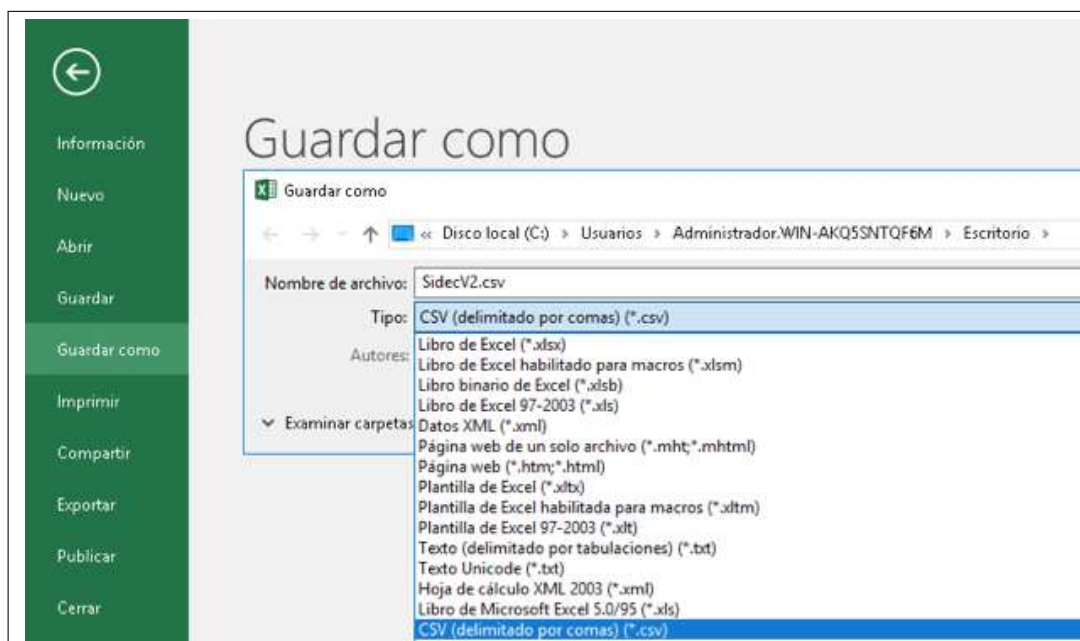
Información

Nuevo

Abrir

Guardar

Guardar como

Imprimir

Compartir

Exportar

Publicar

Cerrar

Guardar como

Guardar como

« Disco local (C:) › Usuarios › Administrador.WIN-AKQ5SNTQF6M › Escritorio ›

Nombre de archivo: SidecV2.csv

Tipo: CSV (delimitado por comas) (*.csv)

Autores:

Examinar carpetas

Libro de Excel (*.xlsx)
Libro de Excel habilitado para macros (*.xlsm)
Libro binario de Excel (*.xlsb)
Libro de Excel 97-2003 (*.xls)
Datos XML (*.xml)
Página web de un solo archivo (*.mht;*.mhtml)
Página web (*.htm;*.html)
Plantilla de Excel (*.xltx)
Plantilla de Excel habilitada para macros (*.xltm)
Plantilla de Excel 97-2003 (*.xlt)
Texto (delimitado por tabulaciones) (*.txt)
Texto Unicode (*.txt)
Hoja de cálculo XML 2003 (*.xml)
Libro de Microsoft Excel 5.0/95 (*.xls)
CSV (delimitado por comas) (*.csv)